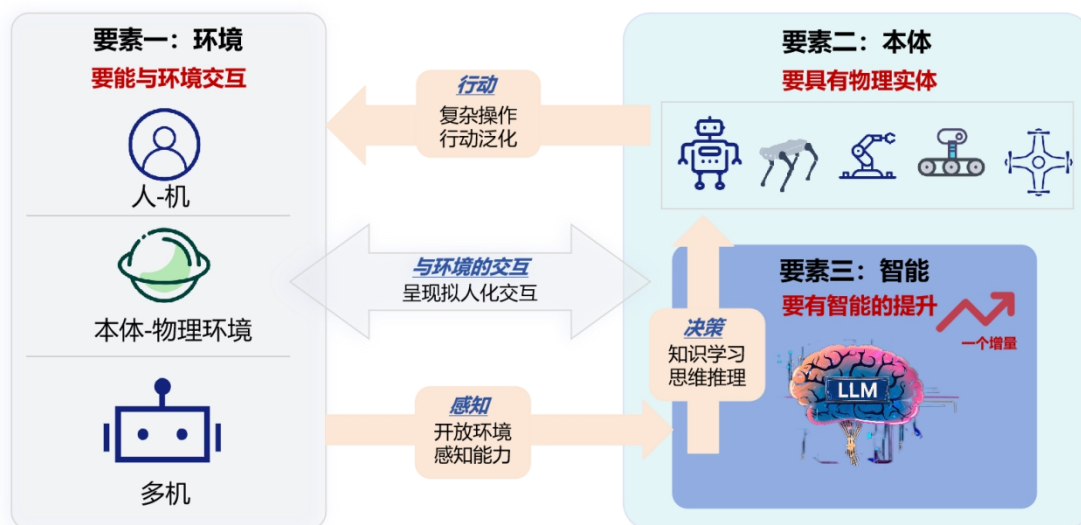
要素一：环境
要能与环境交互

人-机

本体-物理环境

多机

行动
复杂操作
行动泛化

与环境的交互
呈现拟人化交互

感知
开放环境
感知能力

要素二：本体
要具有物理实体

要素三：智能
要有智能的提升

一个增量

决策
知识学习
思维推理

LLM